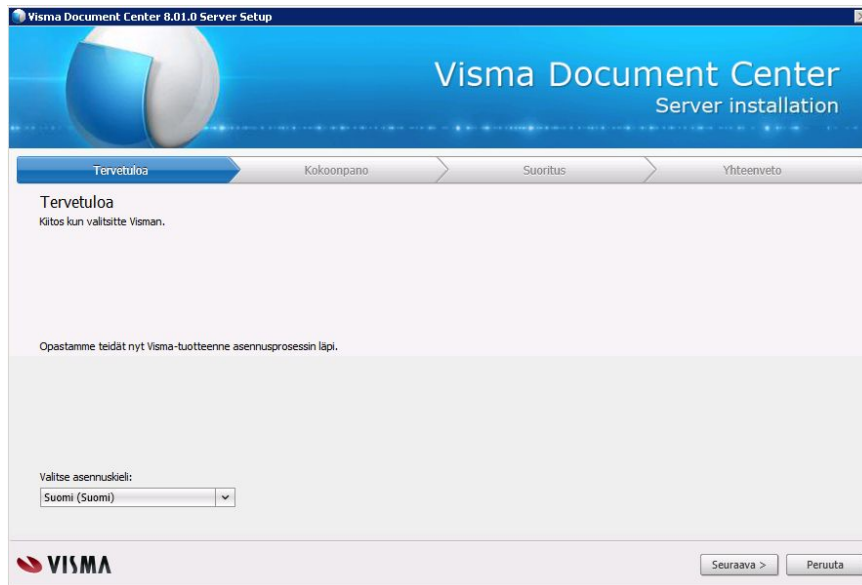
Visma Document Center 8.01.0 Server Setup

Visma Document Center
Server installation

Tervetuloa
Kokoonpano
Suoritus
Yhteenveto

Tervetuloa
Kiitos kun valitsitte Visman.

Opastamme teidät nyt Visma-tuotteenne asennusprosessin läpi.

Valitse asennuskieli:
Suomi (Suomi)

VISMA

Seuraava >
Peruuta